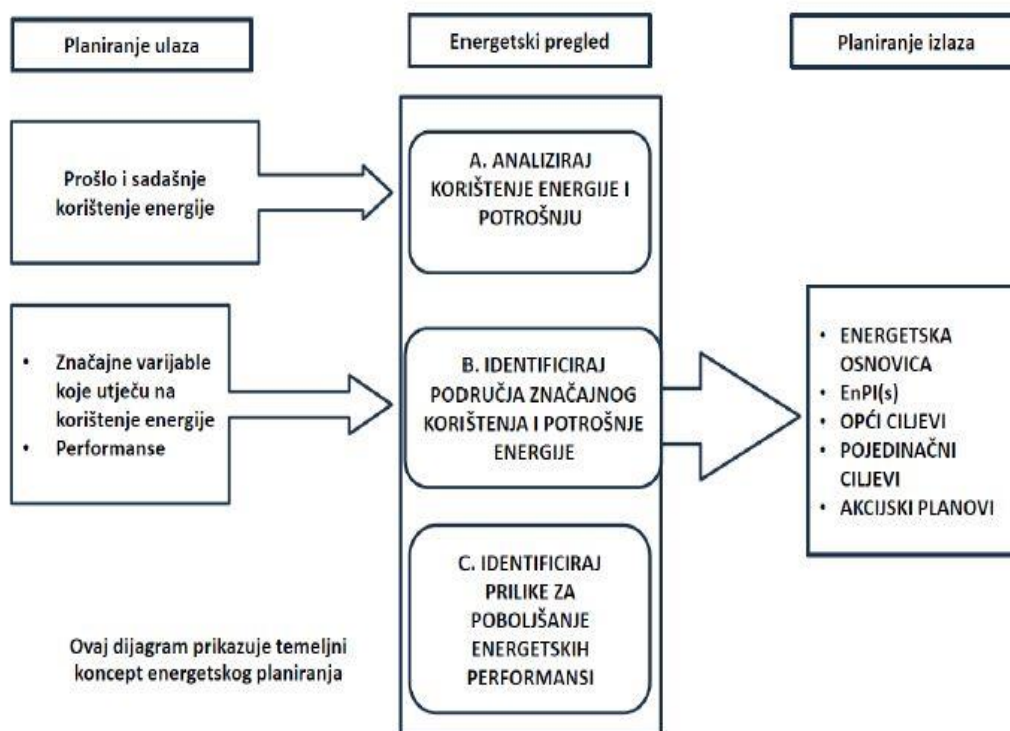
Planiranje ulaza

Energetski pregled

Planiranje izlaza

Prošlo i sadašnje korištenje energije

A. ANALIZIRAJ KORIŠTENJE ENERGIJE I POTROŠNJU

- Značajne varijable koje utječu na korištenje energije
- Performanse

B. IDENTIFICIRAJ PODRUČJA ZNAČAJNOG KORIŠTENJA I POTROŠNJE ENERGIJE

- ENERGETSKA OSNOVICA
- EnPI(s)
- OPĆI CILJEVI
- POJEDINAČNI CILJEVI
- AKCIJSKI PLANOVI

C. IDENTIFICIRAJ PRILIKE ZA POBOLJŠANJE ENERGETSKIH PERFORMANSI

Ovaj dijagram prikazuje temeljni koncept energetskog planiranja